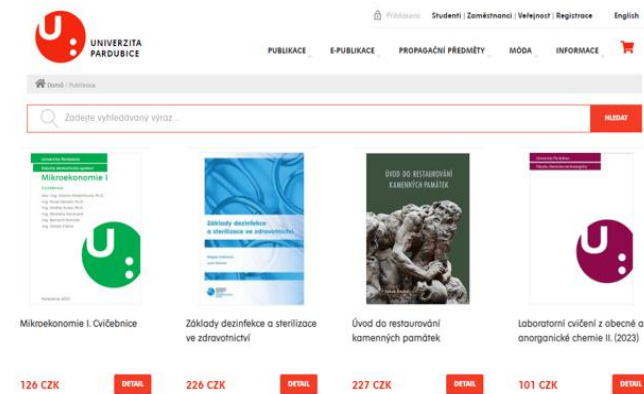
UNIVERZITA PARDUBICE

Přihlášení Studenti | Zaměstnanci | Veřejnost | Registrace English

PUBLIKACE E-PUBLIKACE PROPAGAČNÍ PŘEDMĚTY MÓDA INFORMACE

Domů / Publikace

Zadejte vyhledávaný výraz ...

HLEDAT

Univerzita Pardubice
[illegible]
Mikroekonomie I
Cvičebnice
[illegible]

Základy dezinfekce a sterilizace ve zdravotnictví
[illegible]

ÚVOD DO RESTAUROVÁNÍ KAMENNÝCH PAMÁTEK

Univerzita Pardubice
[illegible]

Mikroekonomie I. Cvičebnice
126 CZK
DETAIL

Základy dezinfekce a sterilizace ve zdravotnictví
226 CZK
DETAIL

Úvod do restaurování kamenných památek
227 CZK
DETAIL

Laboratorní cvičení z obecné a anorganické chemie II. (2023)
101 CZK
DETAIL